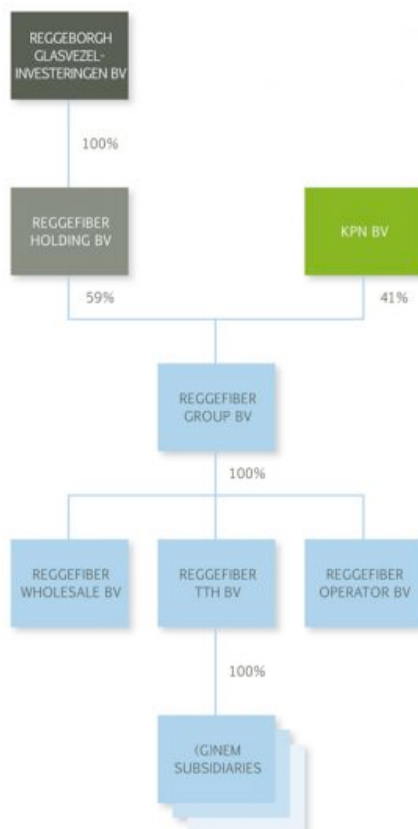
REGGEBORGH GLASVEZEL-INVESTERINGEN BV

100%

REGGEFIBER HOLDING BV

KPN BV

59%

41%

REGGEFIBER GROUP BV

100%

REGGEFIBER WHOLESALE BV

REGGEFIBER TTH BV

REGGEFIBER OPERATOR BV

100%

(G)NEM SUBSIDIARIES